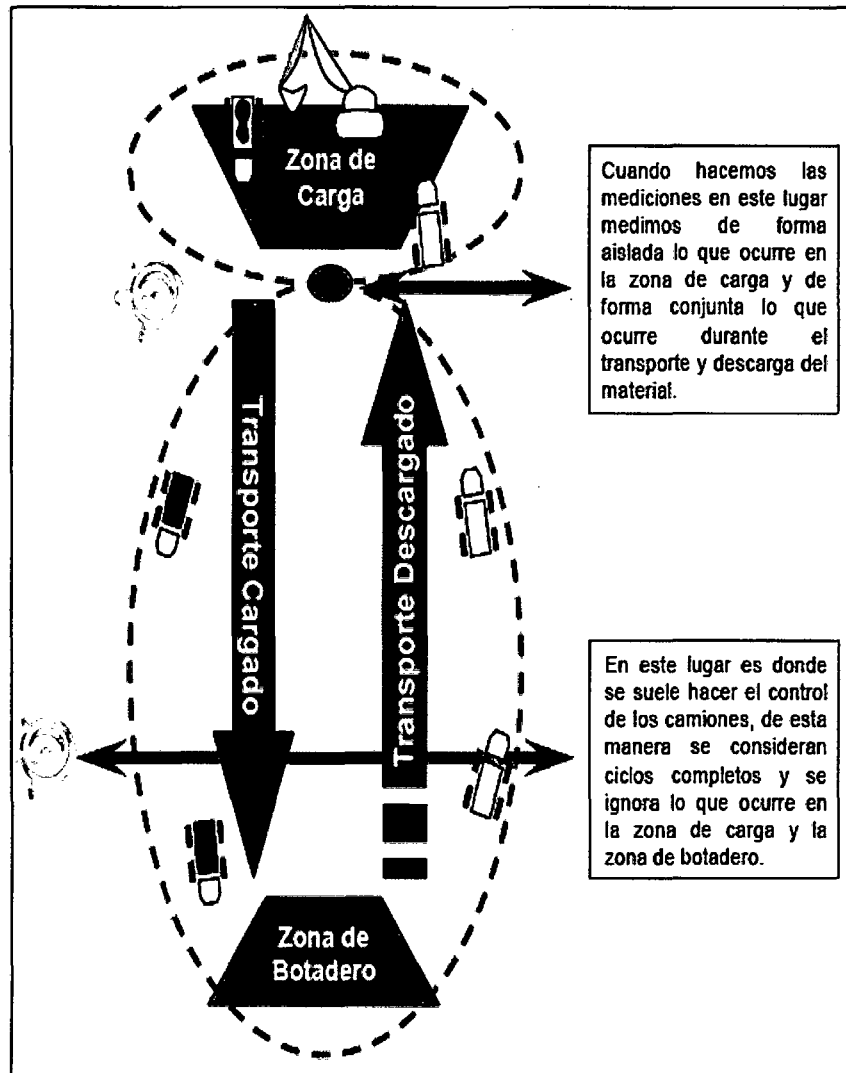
Zona de Carga

Cuando hacemos las mediciones en este lugar medimos de forma aislada lo que ocurre en la zona de carga y de forma conjunta lo que ocurre durante el transporte y descarga del material.

Transporte Cargado

Transporte Descargado

En este lugar es donde se suele hacer el control de los camiones, de esta manera se consideran ciclos completos y se ignora lo que ocurre en la zona de carga y la zona de botadero.

Zona de Botadero